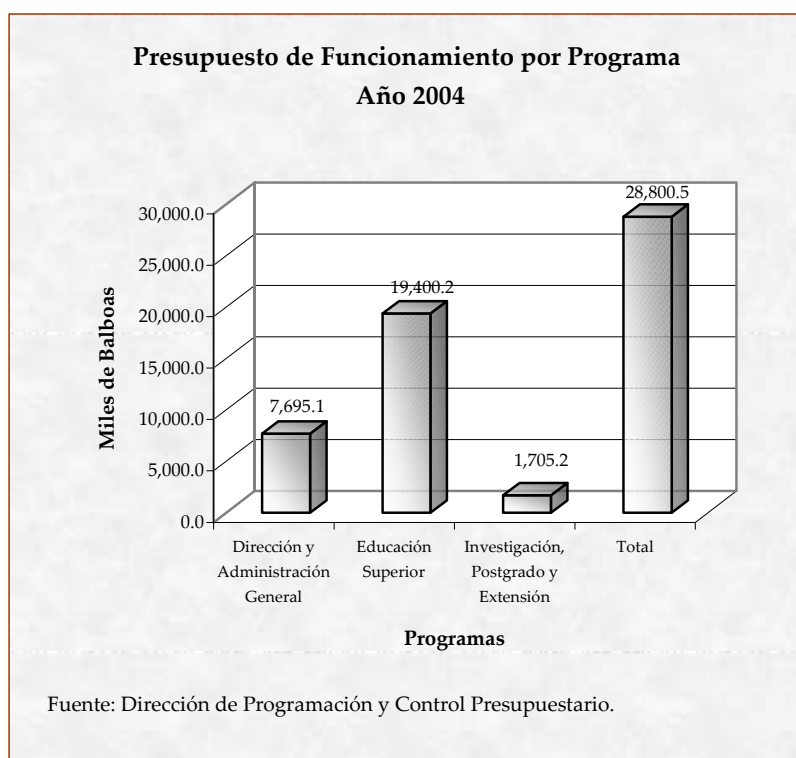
Presupuesto de Funcionamiento por Programa
Año 2004

Miles de Balboas

30,000.0
25,000.0
20,000.0
15,000.0
10,000.0
5,000.0
0.0

7,695.1
19,400.2
1,705.2
28,800.5

Dirección y Administración General
Educación Superior
Investigación, Postgrado y Extensión
Total

Programas

Fuente: Dirección de Programación y Control Presupuestario.